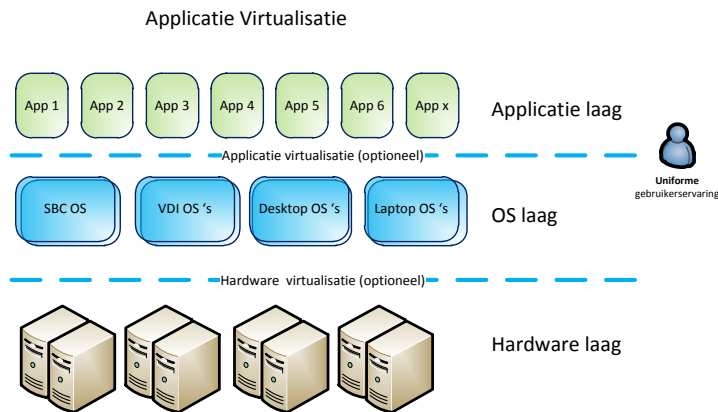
Applicatie Virtualisatie

App 1
App 2
App 3
App 4
App 5
App 6
App x

Applicatie laag

Applicatie virtualisatie (optioneel)

Uniforme gebruikerservaring

SBC OS
VDI OS 's
Desktop OS 's
Laptop OS 's

OS laag

Hardware virtualisatie (optioneel)

Hardware laag